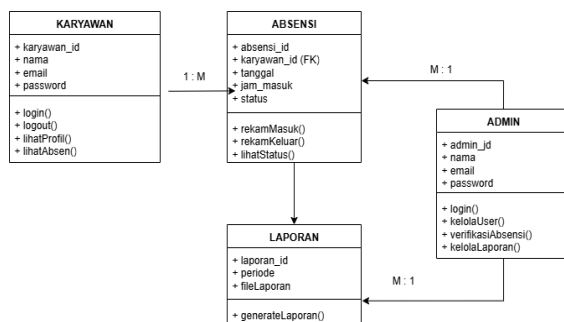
KARYAWAN

+ karyawan_id
+ nama
+ email
+ password

+ login()
+ logout()
+ lihatProfil()
+ lihatAbsen()

1 : M

ABSENSI

+ absensi_id
+ karyawan_id (FK)
+ tanggal
+ jam_masuk
+ status

+ rekamMasuk()
+ rekamKeluar()
+ lihatStatus()

M : 1

ADMIN

+ admin_id
+ nama
+ email
+ password

+ login()
+ kelolaUser()
+ verifikasiAbsensi()
+ kelolaLaporan()

LAPORAN

+ laporan_id
+ periode
+ fileLaporan

+ generateLaporan()

M : 1